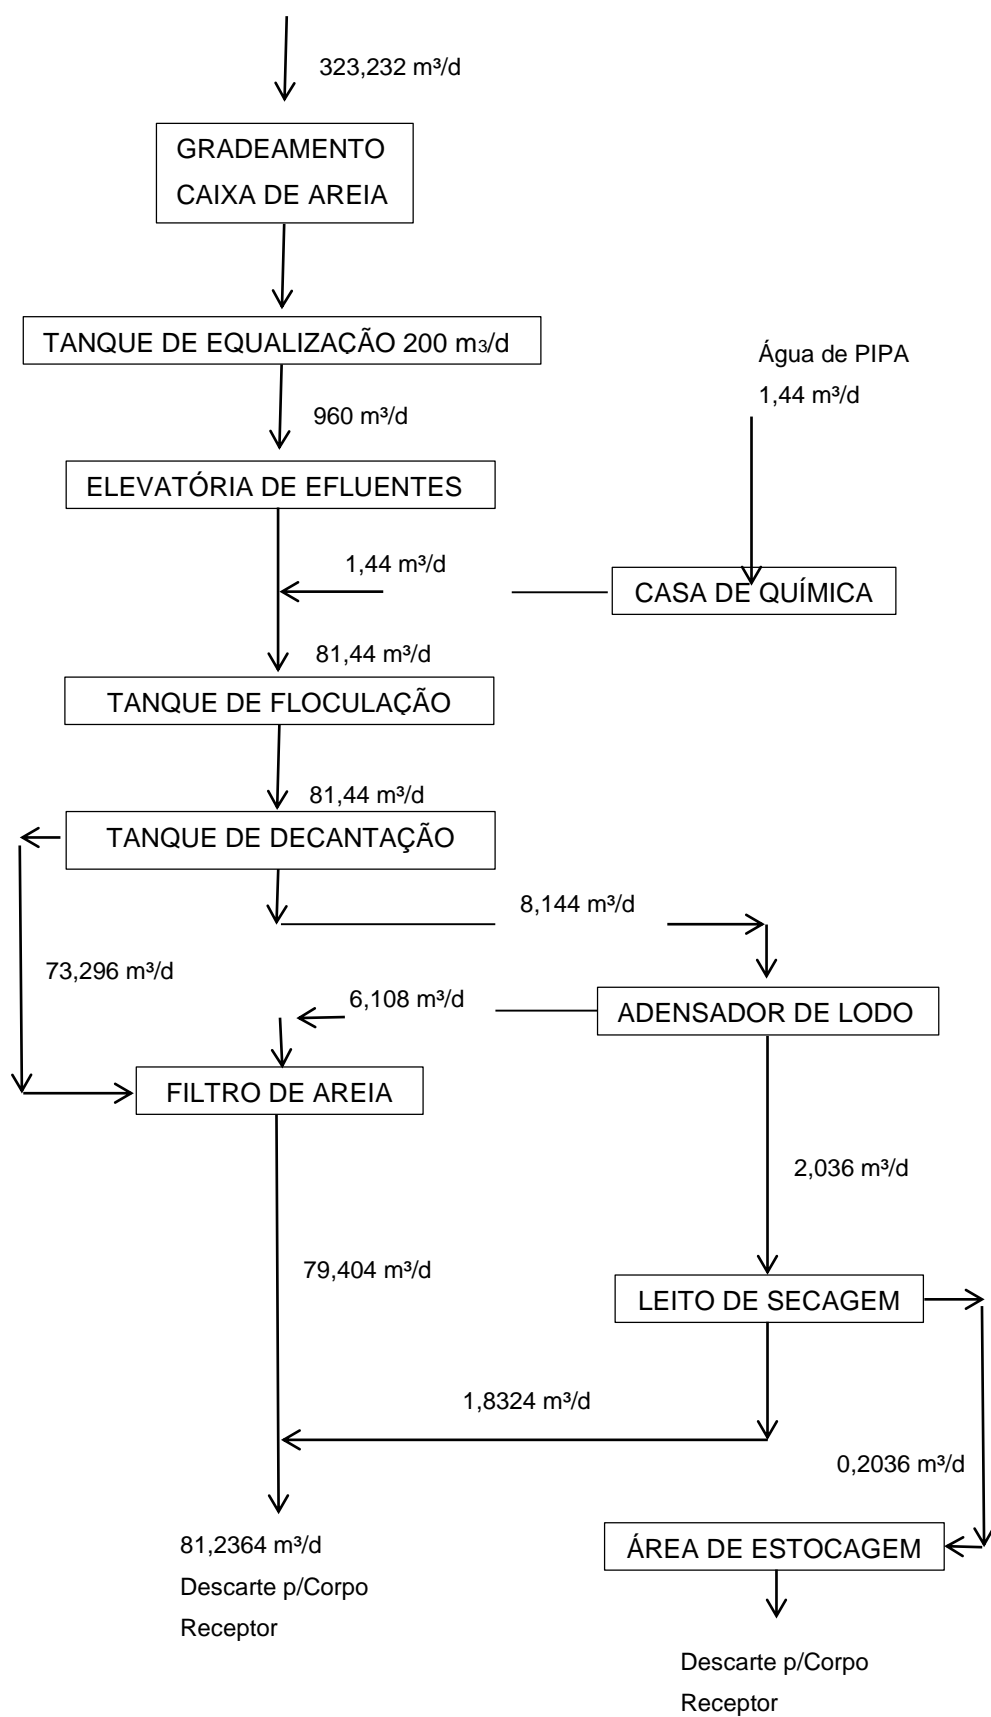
323,232 m³/d

GRADEAMENTO
CAIXA DE AREIA

TANQUE DE EQUALIZAÇÃO 200 m3/d

Água de PIPA
1,44 m³/d

960 m³/d

ELEVATÓRIA DE EFLUENTES

1,44 m³/d

CASA DE QUÍMICA

81,44 m³/d

TANQUE DE FLOCULAÇÃO

81,44 m³/d

TANQUE DE DECANTAÇÃO

8,144 m³/d

73,296 m³/d

6,108 m³/d

ADENSADOR DE LODO

FILTRO DE AREIA

2,036 m³/d

79,404 m³/d

LEITO DE SECAGEM

1,8324 m³/d

0,2036 m³/d

81,2364 m³/d
Descarte p/Corpo Receptor

ÁREA DE ESTOCAGEM

Descarte p/Corpo Receptor